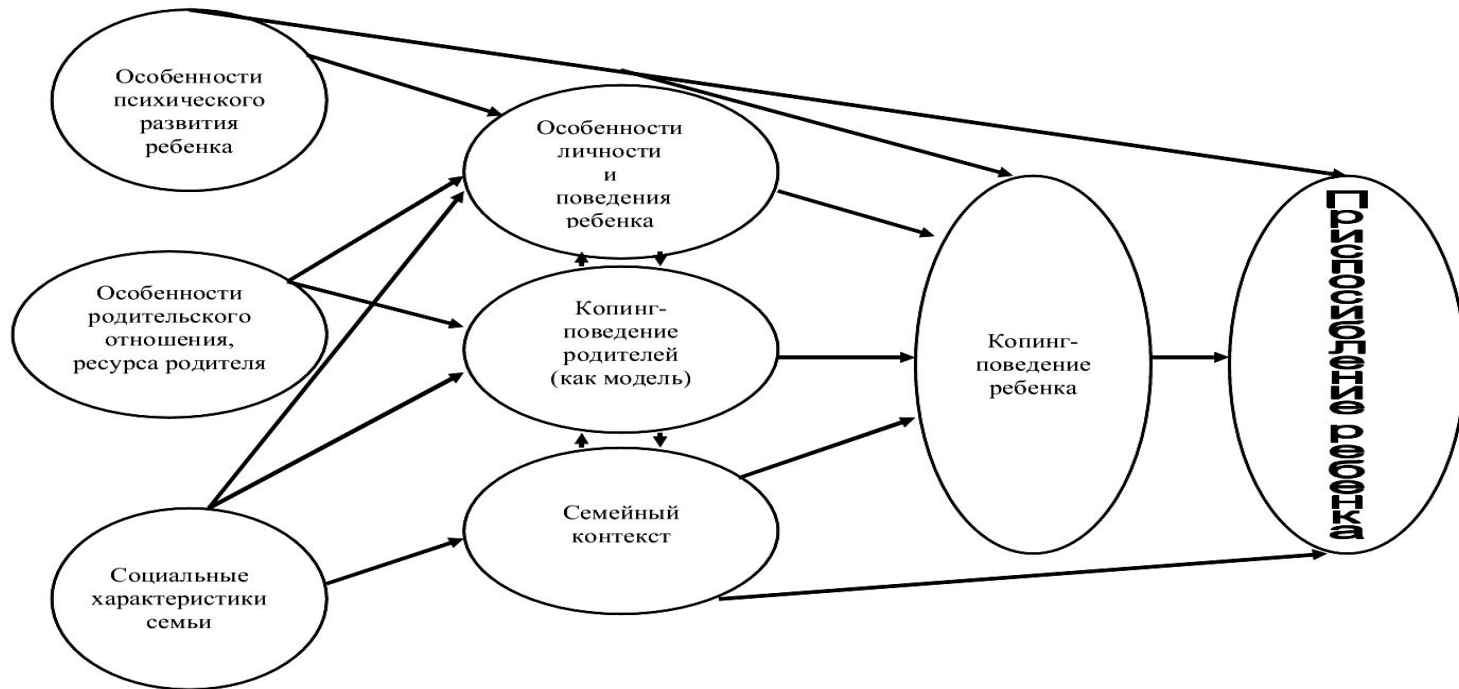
Особенности психического развития ребенка

Особенности родительского отношения, ресурса родителя

Социальные характеристики семьи

Особенности личности и поведения ребенка

Копинг-поведение родителей (как модель)

Семейный контекст

Копинг-поведение ребенка

Приспособление ребенка